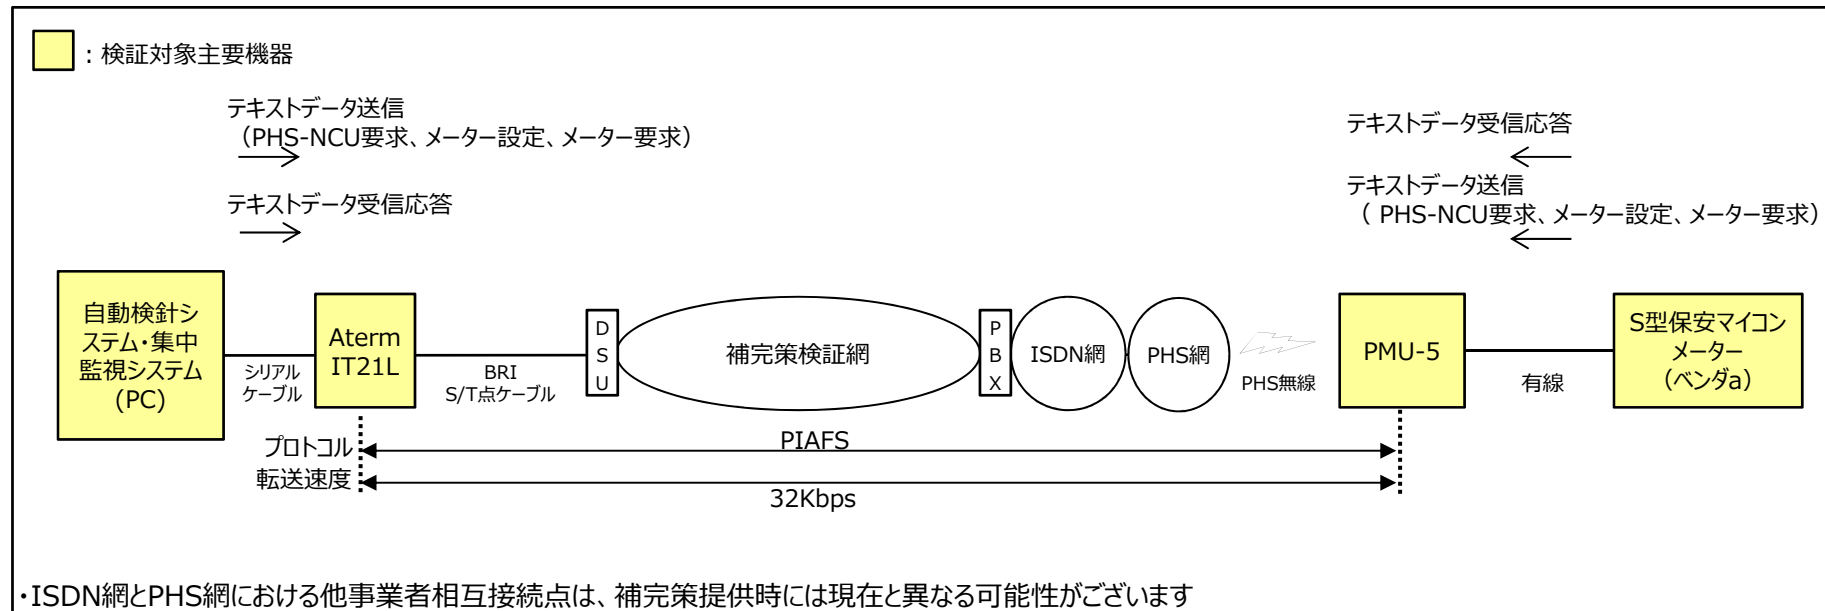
：検証対象主要機器

テキストデータ送信
（PHS-NCU要求、メーター設定、メーター要求）

テキストデータ受信応答

テキストデータ受信応答

テキストデータ送信
（ PHS-NCU要求、メーター設定、メーター要求）

自動検針システム・集中監視システム（PC）

シリアルケーブル

Aterm IT21L

BRI S/T点ケーブル

D S U

補完策検証網

P B X

ISDN網

PHS網

PHS無線

PMU-5

有線

S型保安マイコンメーター（ベンダa）

プロトコル

PIAFS

転送速度

32Kbps

・ISDN網とPHS網における他事業者相互接続点は、補完策提供時には現在と異なる可能性がございます